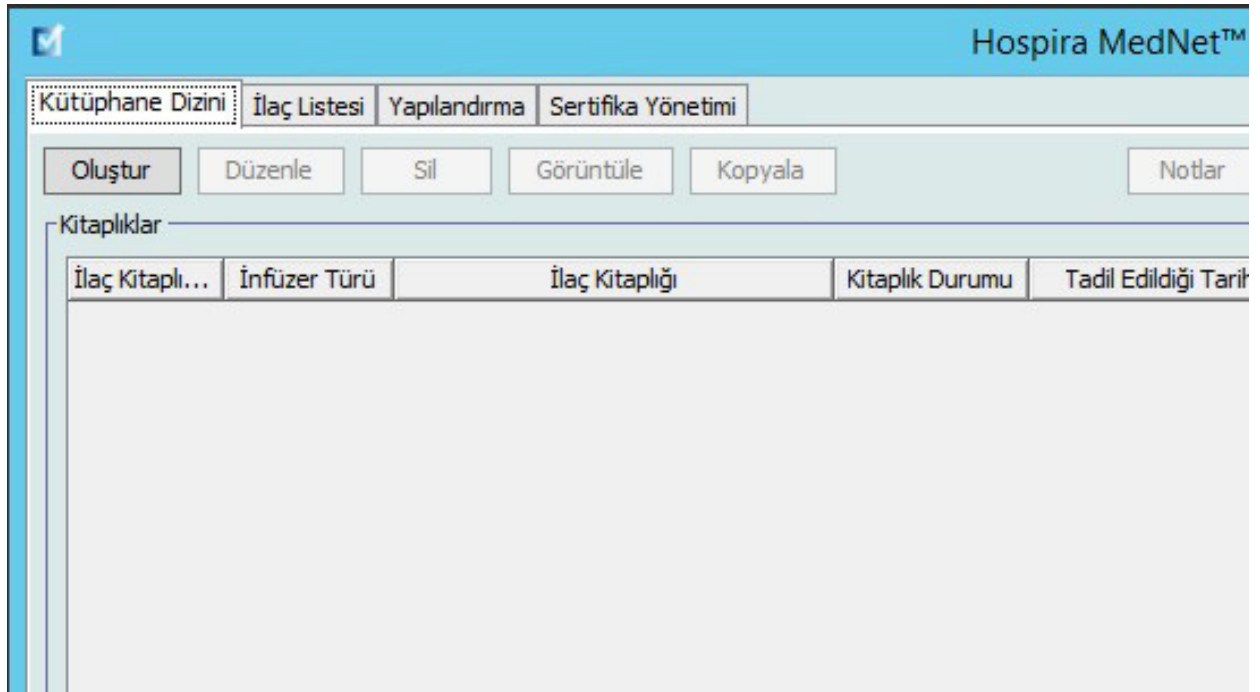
Hospira MedNet™

Kütüphane Dizini | İlaç Listesi | Yapılandırma | Sertifika Yönetimi

Oluştur | Düzenle | Sil | Görüntüle | Kopyala | Notlar

Kitaplıklar

| İlaç Kitaplı... | İnfüzer Türü | İlaç Kitaplığı | Kitaplık Durumu | Tadil Edildiği Tarih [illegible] |
|---|---|---|---|---|